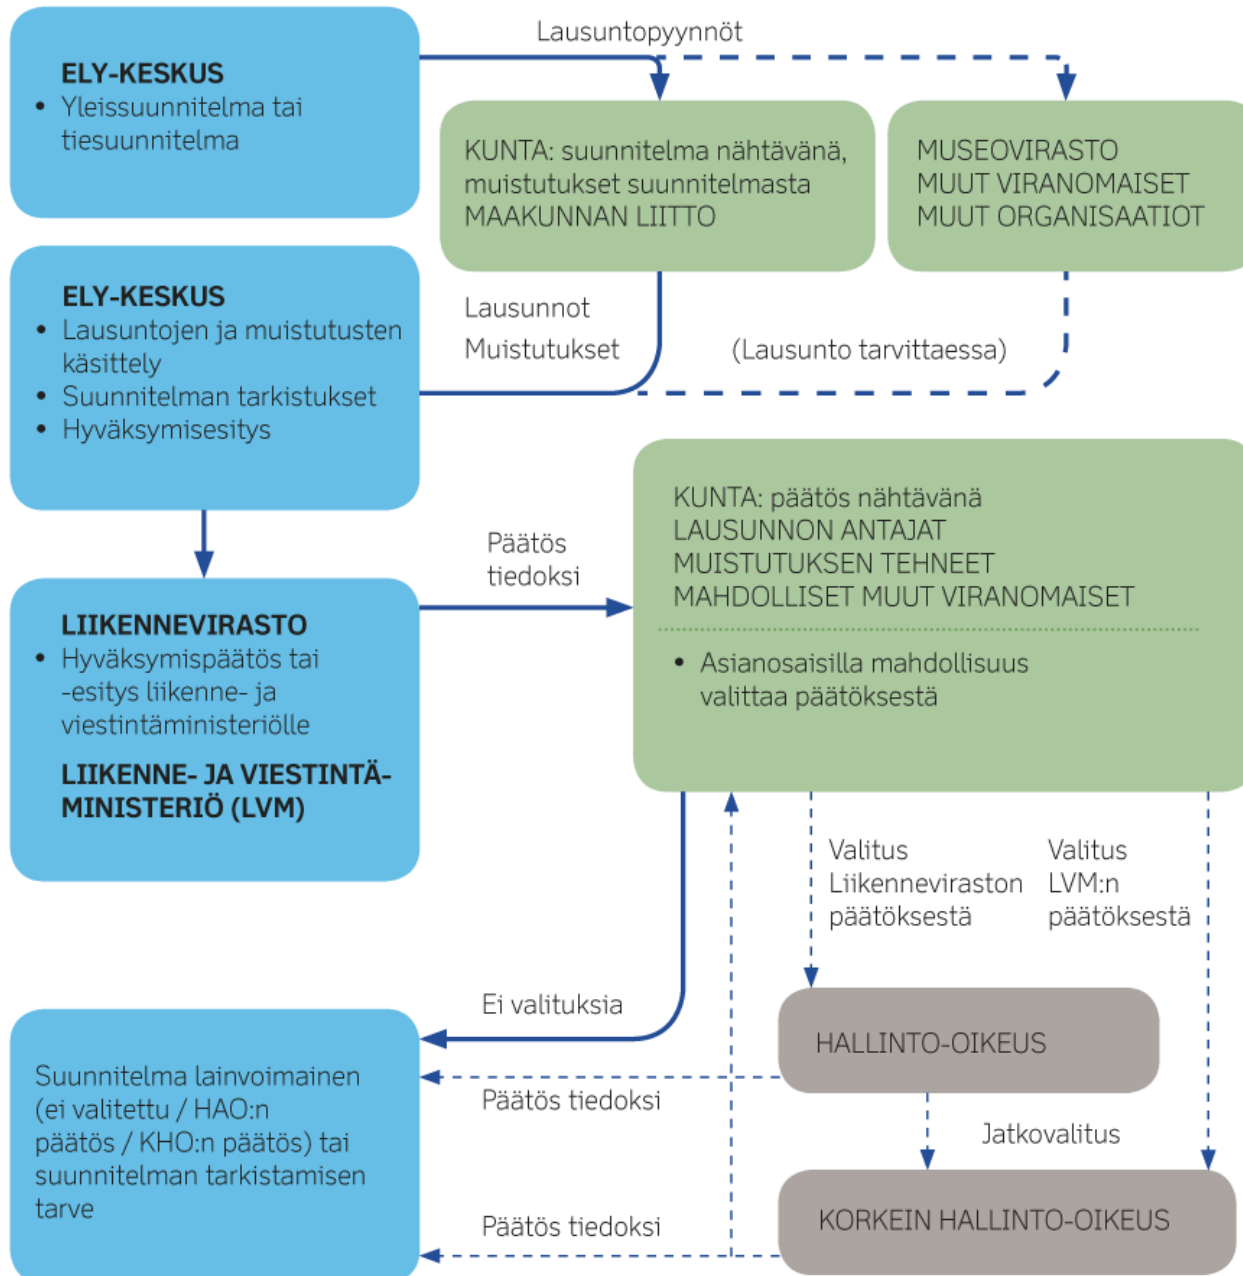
ELY-KESKUS
• Yleissuunnitelma tai tiesuunnitelma

Lausuntopyynnöt

KUNTA: suunnitelma nähtävänä, muistutukset suunnitelmasta
MAAKUNNAN LIITTO

MUSEOVIRASTO
MUUT VIRANOMAISET
MUUT ORGANISAATIOT

ELY-KESKUS
• Lausuntojen ja muistutusten käsittely
• Suunnitelman tarkistukset
• Hyväksymisesitys

Lausunnot
Muistutukset

(Lausunto tarvittaessa)

KUNTA: päätös nähtävänä
LAUSUNNON ANTAJAT
MUISTUTUKSEN TEHNEET
MAHDOLLISET MUUT VIRANOMAISET

• Asianosaisilla mahdollisuus valittaa päätöksestä

Päätös tiedoksi

LIIKENNEVIRASTO
• Hyväksymispäätös tai -esitys liikenne- ja viestintäministeriölle

LIIKENNE- JA VIESTINTÄ-MINISTERIÖ (LVM)

Valitus Liikenneviraston päätöksestä

Valitus LVM:n päätöksestä

Ei valituksia

HALLINTO-OIKEUS

Suunnitelma lainvoimainen (ei valitettu / HAO:n päätös / KHO:n päätös) tai suunnitelman tarkistamisen tarve

Päätös tiedoksi

Jatkovalitus

Päätös tiedoksi

KORKEIN HALLINTO-OIKEUS